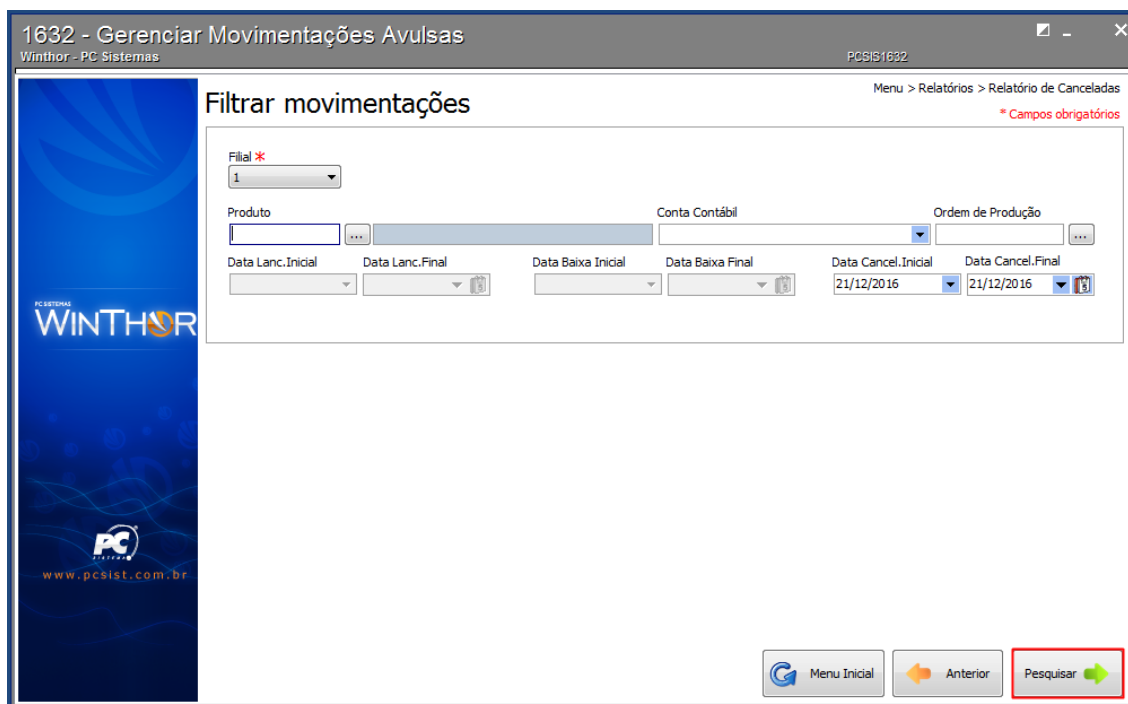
1632 - Gerenciar Movimentações Avulsas
Winthor - PC Sistemas
PCSIS1632

PC SISTEMAS
WINTHOR

PC
SISTEMAS
www.pcsist.com.br

Filtrar movimentações

Menu > Relatórios > Relatório de Canceladas
* Campos obrigatórios

Filial *
1

Produto
...
Conta Contábil
Ordem de Produção
...

Data Lanc.Inicial
Data Lanc.Final
Data Baixa Inicial
Data Baixa Final
Data Cancel.Inicial
21/12/2016
Data Cancel.Final
21/12/2016

Menu Inicial
Anterior
Pesquisar